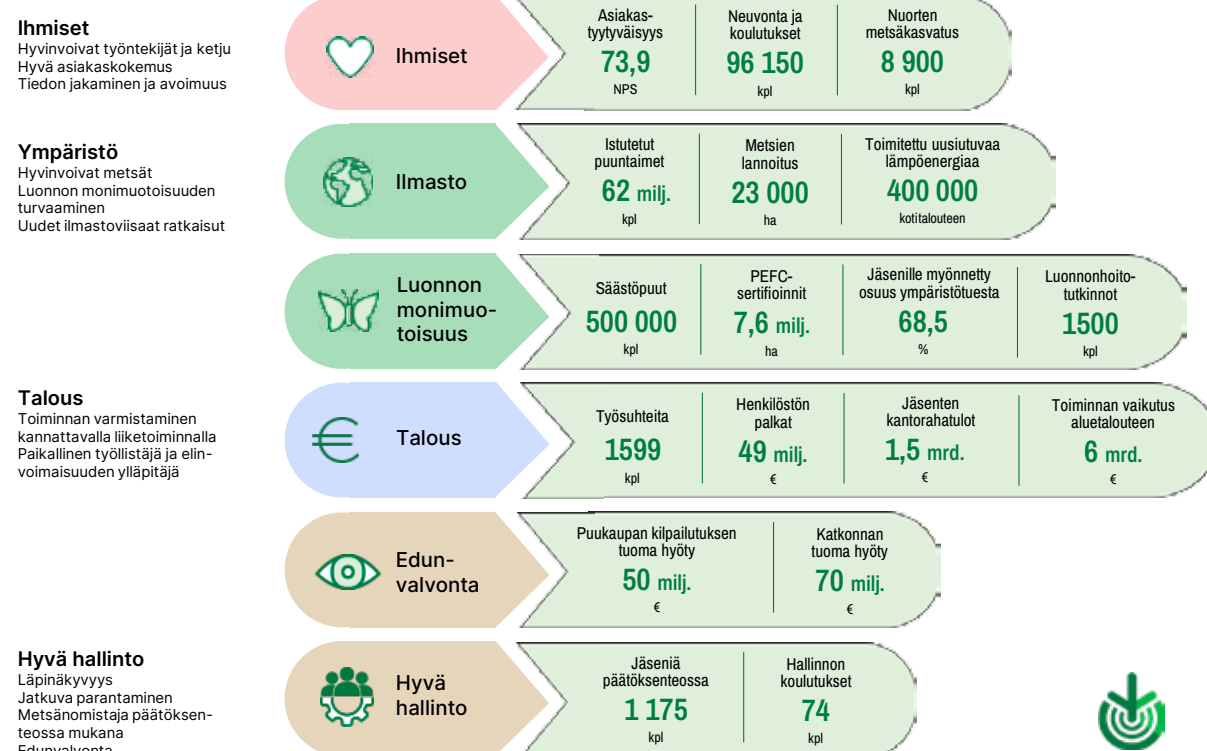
**Ihmiset**
Hyvinvoivat työntekijät ja ketju
Hyvä asiakaskokemus
Tiedon jakaminen ja avoimuus

**Ympäristö**
Hyvinvoivat metsät
Luonnon monimuotoisuuden turvaaminen
Uudet ilmastoviisaat ratkaisut

**Talous**
Toiminnan varmistaminen kannattavalla liiketoiminnalla
Paikallinen työllistäjä ja elinvoimaisuuden ylläpitäjä

**Hyvä hallinto**
Läpinäkyvyys
Jatkuva parantaminen
Metsänomistaja päätöksenteossa mukana
Edunvalvonta

Ihmiset
Asiakastyytyväisyys 73,9 NPS
Neuvonta ja koulutukset 96 150 kpl
Nuorten metsäkasvatus 8 900 kpl

Ilmasto
Istutetut puuntaimet 62 milj. kpl
Metsien lannoitus 23 000 ha
Toimitettu uusiutuvaa lämpöenergiaa 400 000 kotitalouteen

Luonnon monimuotoisuus
Säästöpuut 500 000 kpl
PEFC-sertifioinnit 7,6 milj. ha
Jäsenille myönnetty osuus ympäristötuesta 68,5 %
Luonnonhoitotutkinnot 1500 kpl

Talous
Työsuhteita 1599 kpl
Henkilöstön palkat 49 milj. €
Jäsenten kantorahatulot 1,5 mrd. €
Toiminnan vaikutus aluetalouteen 6 mrd. €

Edunvalvonta
Puukaupan kilpailutuksen tuoma hyöty 50 milj. €
Katkonnan tuoma hyöty 70 milj. €

Hyvä hallinto
Jäseniä päätöksenteossa 1 175 kpl
Hallinnon koulutukset 74 kpl